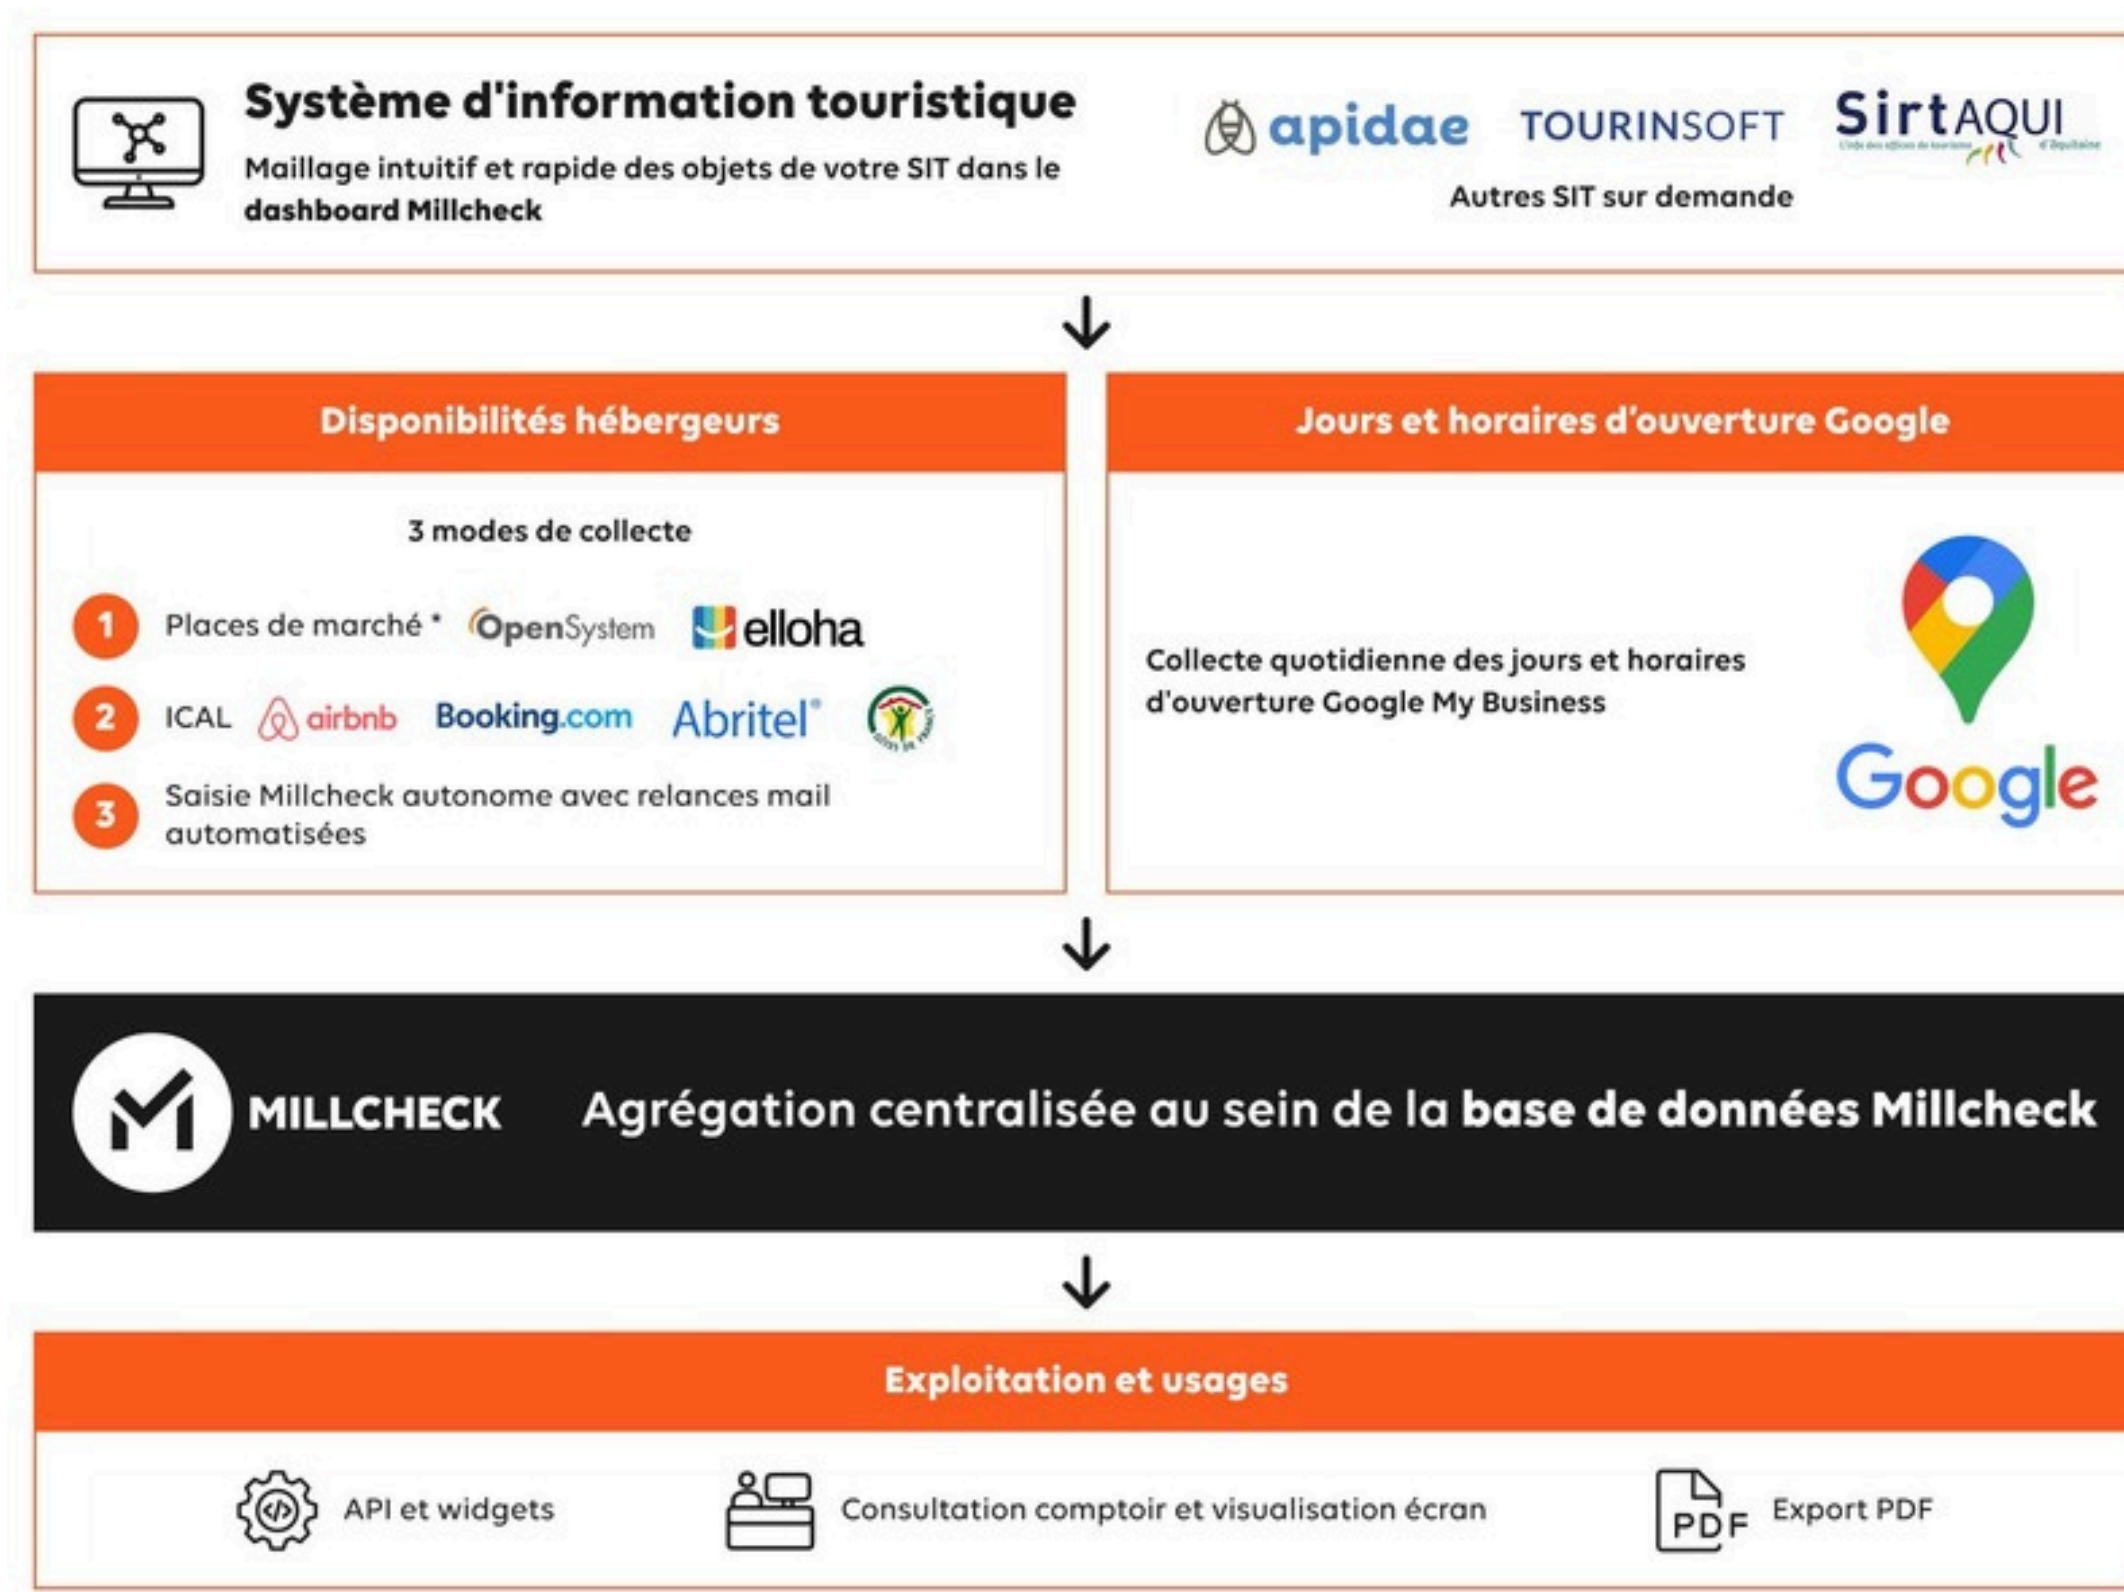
Système d'information touristique

Maillage intuitif et rapide des objets de votre SIT dans le **dashboard Millcheck**

apidae TOURINSOFT SirtAQUI

Autres SIT sur demande

Disponibilités hébergeurs

3 modes de collecte

1 Places de marché * OpenSystem elloha

2 ICAL airbnb Booking.com Abritel

3 Saisie Millcheck autonome avec relances mail automatisées

Jours et horaires d'ouverture Google

Collecte quotidienne des jours et horaires d'ouverture Google My Business

Google

MILLCHECK Agrégation centralisée au sein de la **base de données Millcheck**

Exploitation et usages

API et widgets

Consultation comptoir et visualisation écran

PDF Export PDF